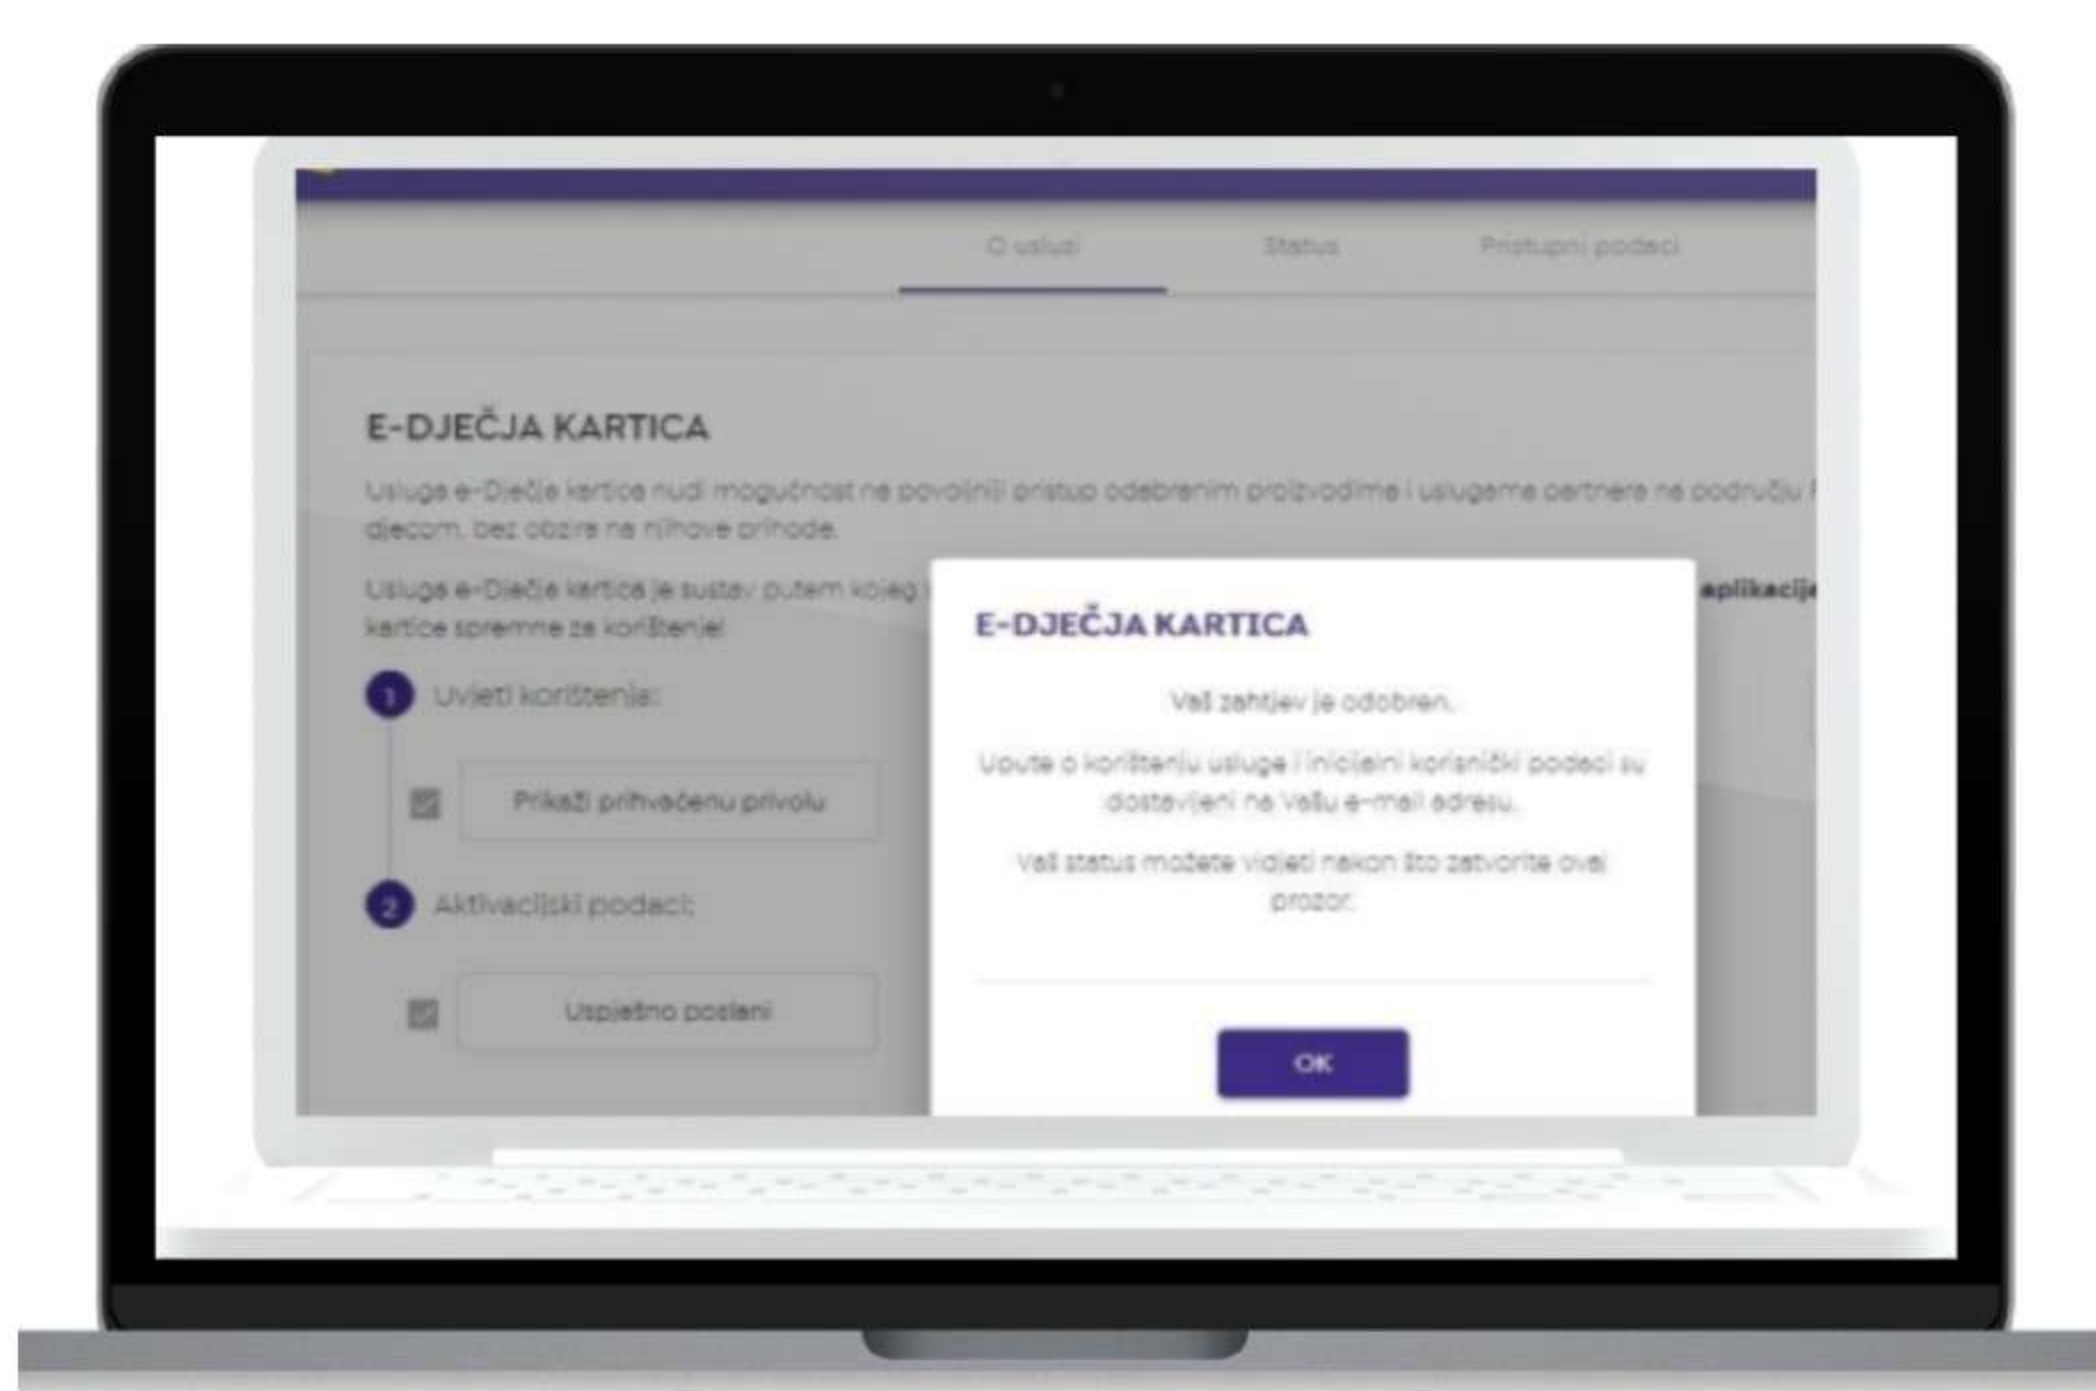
O usluzi Status Pristupni podaci

E-DJEČJA KARTICA

Usluga e-Dječja kartica nudi mogućnost na povoljniji pristup odabranim proizvodima i uslugama partnera na području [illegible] djecom, bez obzira na njihove prihode.

Usluga e-Dječja kartica je sustav putem kojeg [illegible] aplikacij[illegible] kartice spremne za korištenje!

1 Uvjeti korištenja:

Prikaži prihvaćenu privolu

2 Aktivacijski podaci:

Uspješno poslani

E-DJEČJA KARTICA

Vaš zahtjev je odobren.

Upute o korištenju usluge i inicijalni korisnički podaci su dostavljeni na Vašu e-mail adresu.

Vaš status možete vidjeti nakon što zatvorite ovaj prozor.

OK